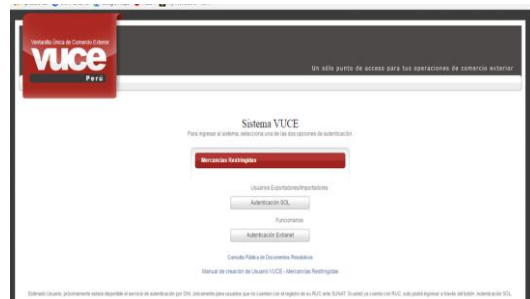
Ventanilla Única de Comercio Exterior
vuce
Perú
Un sólo punto de acceso para tus operaciones de comercio exterior

Sistema VUCE
Para ingresar al sistema, selecciona una de las dos opciones de autenticación.

Mercancías Restringidas

Usuarios Exportadores/Importadores
Autenticación SOL

Funcionarios
Autenticación Extranet

Consulta Pública de Documentos Resolutivos
Manual de creación de Usuario VUCE - Mercancías Restringidas

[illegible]